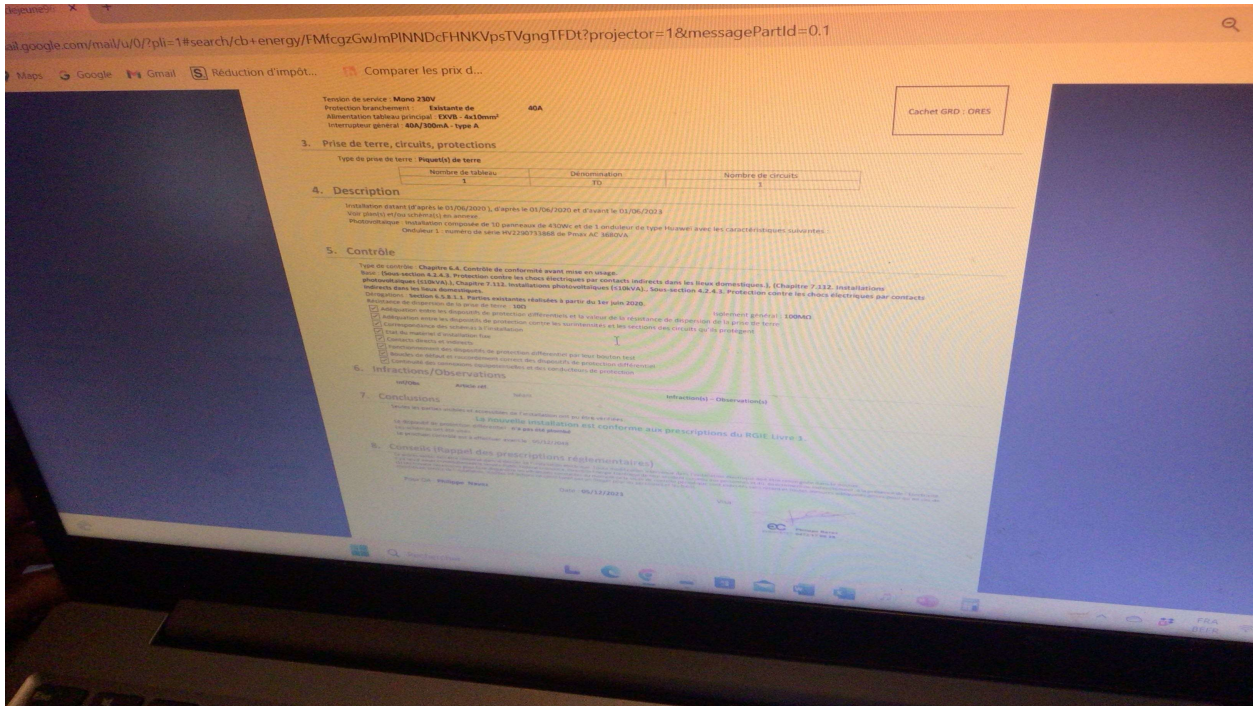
ail.google.com/mail/u/0/?pli=1#search/cb+energy/FMfcgzGwJmPlNNDcFHNKVpsTVgngTFDt?projector=1&messagePartId=0.1

Maps Google Gmail Réduction d'impôt... Comparer les prix d...

Tension de service : Mono 230V
Protection branchement : Existante de 40A
Alimentation tableau principal : EXVB - 4x10mm²
Interrupteur général : 40A/300mA - type A

Cachet GRD : ORES

3. Prise de terre, circuits, protections

Type de prise de terre : Piquet(s) de terre

| Nombre de tableau | Dénomination | Nombre de circuits |
|---|---|---|
| 1 | TD | 1 |

4. Description

Installation (datant d'après le 01/06/2020 ), d'après le 01/06/2020 et d'avant le 01/06/2023
Voir plan(s) et/ou schéma(s) en annexe
Photovoltaïque : Installation composée de 10 panneaux de 430Wc et de 1 onduleur de type Huawei avec les caractéristiques suivantes
Onduleur 1 : numéro de série HV2290731868 de Pmax AC 3680VA

5. Contrôle

Type de contrôle : Chapitre 6.4. Contrôle de conformité avant mise en usage.
Base : (Sous-section 4.2.4.3. Protection contre les chocs électriques par contacts indirects dans les lieux domestiques ), [Chapitre 7.112. Installations photovoltaïques (≤10kVA) ], Chapitre 7.112. Installations photovoltaïques (≤10kVA) , Sous-section 4.2.4.3. Protection contre les chocs électriques par contacts indirects dans les lieux domestiques.
Dérogations : Section 6.5.8.1.1. Parties existantes réalisées à partir du 1er juin 2020.
Résistance de dispersion de la prise de terre : 10Ω
Isolement général : 100MΩ
Adéquation entre les dispositifs de protection différentiels et la valeur de la résistance de dispersion de la prise de terre
Adéquation entre les dispositifs de protection contre les surintensités et les sections des circuits qu'ils protègent
Correspondance des schémas à l'installation
État du matériel d'installation fixe
Contacts directs et indirects
Fonctionnement des dispositifs de protection différentiel par leur bouton test
Boucles de défaut et fonctionnement correct des dispositifs de protection différentiels
Continuité des conducteurs équipotentiels et des conducteurs de protection

6. Infractions/Observations

Article réf. Infraction(s) - Observation(s)

7. Conclusions

La nouvelle installation est conforme aux prescriptions du RGIE Livre 1.

8. Conseils (Rappel des prescriptions réglementaires)

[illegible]

Date : 06/12/2023

ec

Rechercher

FRA